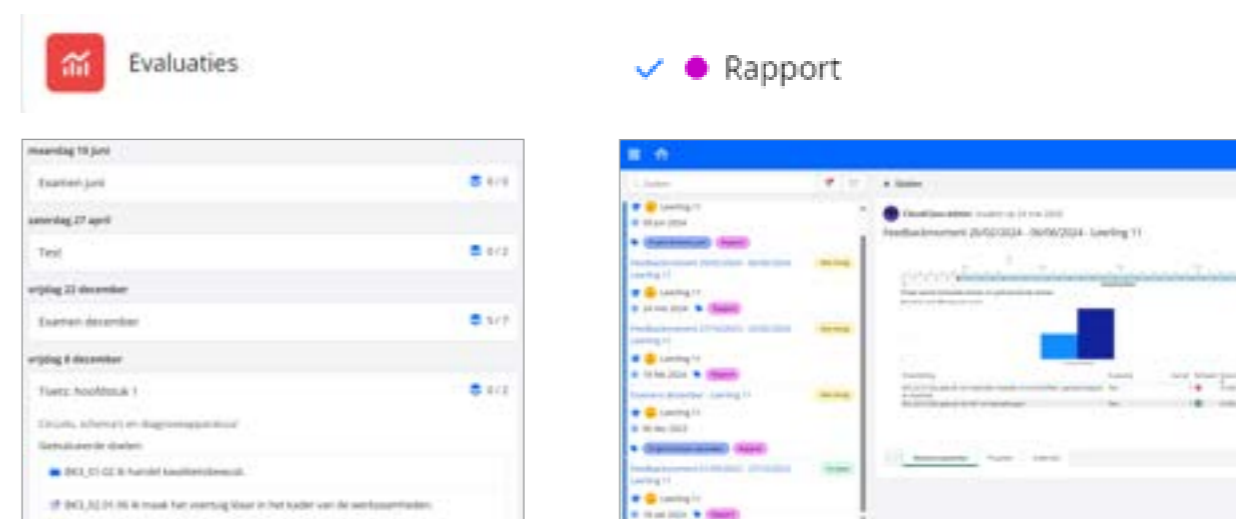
Evaluaties

Rapport

maandag 19 juni

Examen juni 0/3

zaterdag 27 april

Test 0/2

vrijdag 22 december

Examen december 5/7

vrijdag 8 december

Toets: hoofdstuk 1 0/2

Circuits, schema's en diagnoseapparatuur

Geëvalueerde doelen:

BK3_01-02 Ik handel kwaliteitsbewust.

BK3_02.01.06 Ik maak het voertuig klaar in het kader van de werkzaamheden.

Zoeken

Leerling 11

Feedbackmoment 26/02/2024 - 06/06/2024 - Leerling 11

Leerling 11

Rapport

Feedbackmoment 27/10/2023 - 20/02/2024 Leerling 11

Leerling 11

Rapport

Examen december - Leerling 11

Leerling 11

Feedbackmoment 01/09/2023 - 27/10/2023 Leerling 11

Leerling 11

Rapport

Feedbackmoment 26/02/2024 - 06/06/2024 - Leerling 11

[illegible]